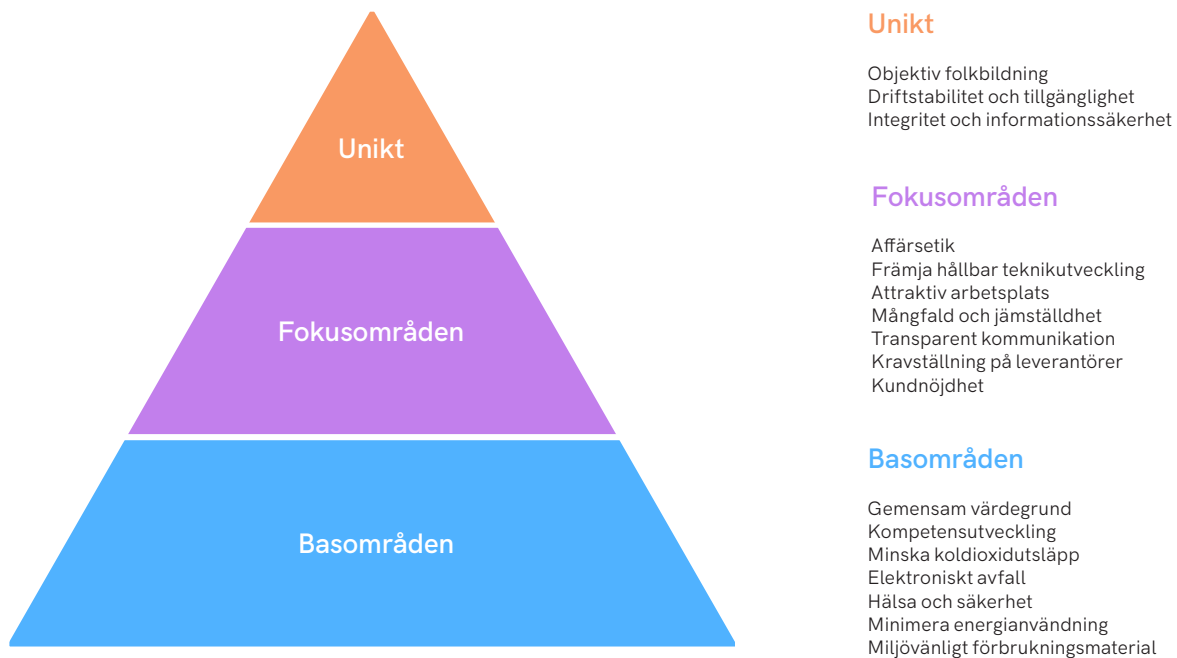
Unikt

Fokusområden

Basområden

Unikt

Objektiv folkbildning
Driftstabilitet och tillgänglighet
Integritet och informationssäkerhet

Fokusområden

Affärsetik
Främja hållbar teknikutveckling
Attraktiv arbetsplats
Mångfald och jämställdhet
Transparent kommunikation
Kravställning på leverantörer
Kundnöjdhet

Basområden

Gemensam värdegrund
Kompetensutveckling
Minska koldioxidutsläpp
Elektroniskt avfall
Hälsa och säkerhet
Minimera energianvändning
Miljövänligt förbrukningsmaterial